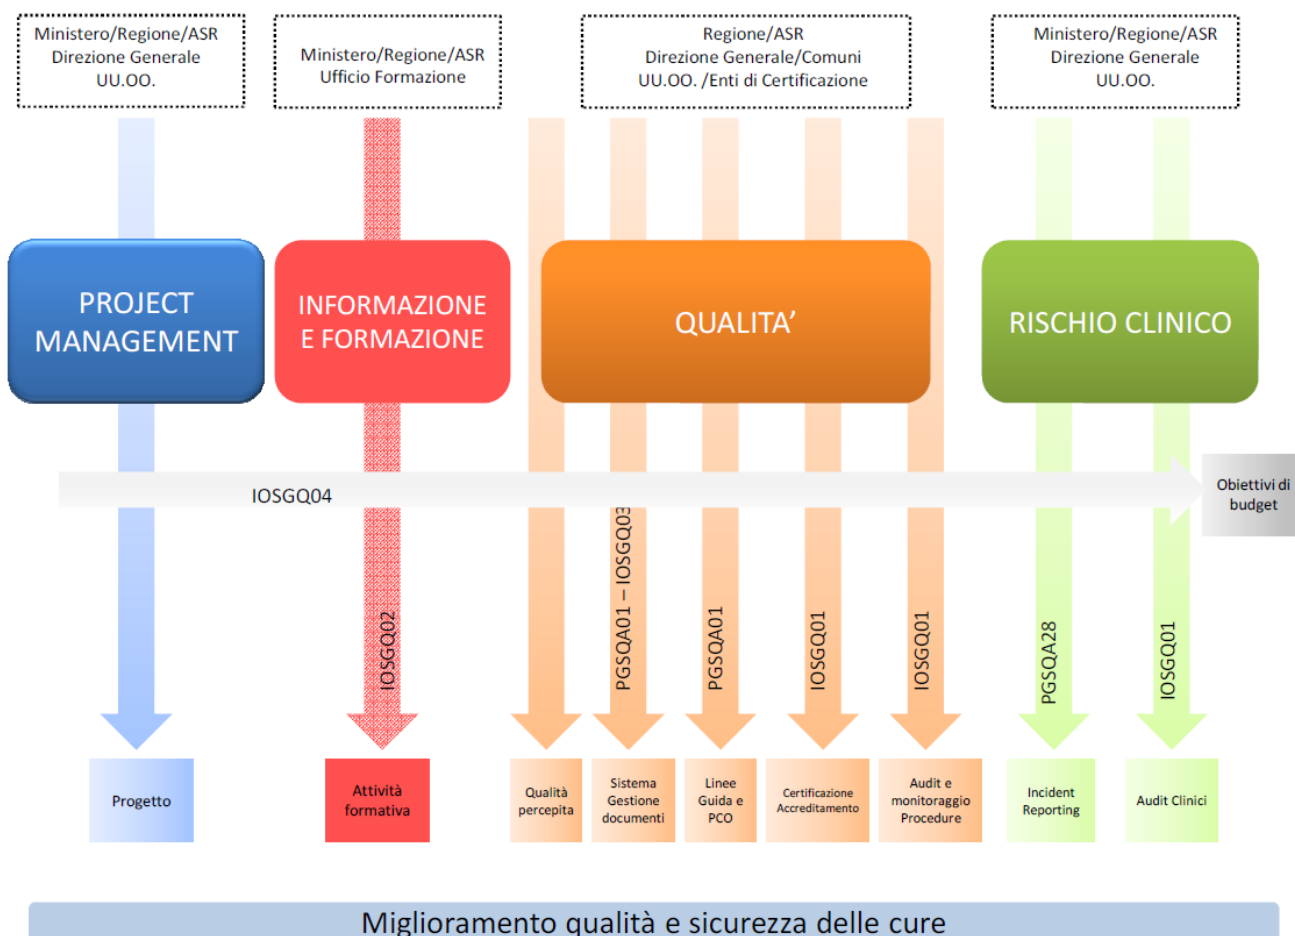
Ministero/Regione/ASR
Direzione Generale
UU.OO.

Ministero/Regione/ASR
Ufficio Formazione

Regione/ASR
Direzione Generale/Comuni
UU.OO. /Enti di Certificazione

Ministero/Regione/ASR
Direzione Generale
UU.OO.

PROJECT MANAGEMENT

INFORMAZIONE E FORMAZIONE

QUALITA'

RISCHIO CLINICO

IOSGQ04

Obiettivi di budget

IOSGQ02

PGSQA01 – IOSGQ03

PGSQA01

IOSGQ01

IOSGQ01

PGSQA28

IOSGQ01

Progetto

Attività formativa

Qualità percepita

Sistema Gestione documenti

Linee Guida e PCO

Certificazione Accreditamento

Audit e monitoraggio Procedure

Incident Reporting

Audit Clinici

Miglioramento qualità e sicurezza delle cure